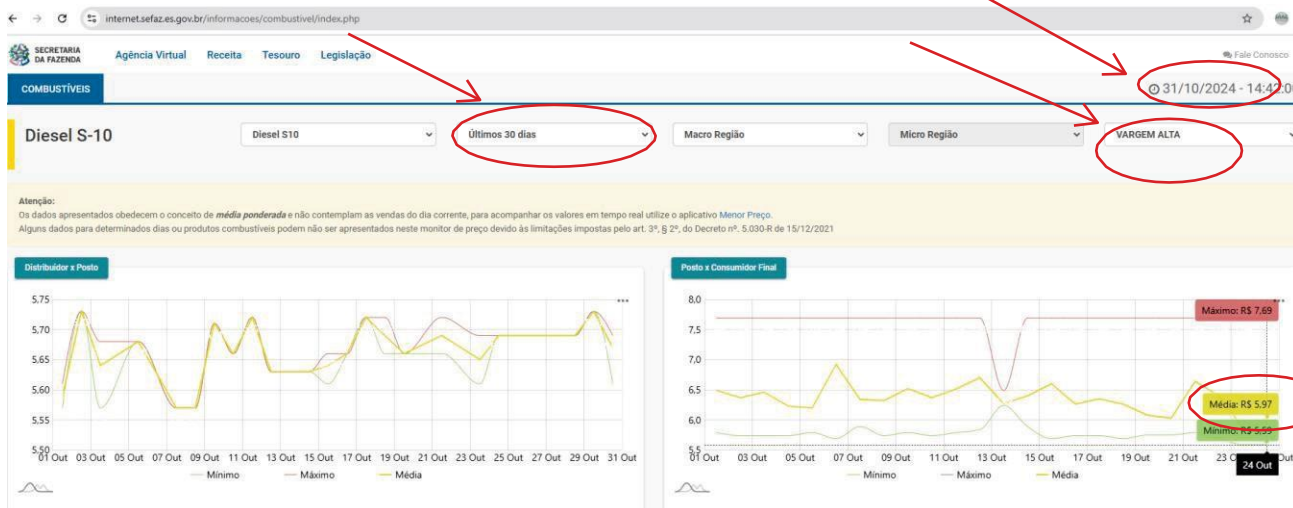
internet.sefaz.es.gov.br/informacoes/combustivel/index.php

SECRETARIA DA FAZENDA
Agência Virtual Receita Tesouro Legislação
Fale Conosco

COMBUSTÍVEIS
31/10/2024 - 14:42:0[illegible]

Diesel S-10
Diesel S10
Últimos 30 dias
Macro Região
Micro Região
VARGEM ALTA

Atenção:
Os dados apresentados obedecem o conceito de *média ponderada* e não contemplam as vendas do dia corrente, para acompanhar os valores em tempo real utilize o aplicativo Menor Preço.
Alguns dados para determinados dias ou produtos combustíveis podem não ser apresentados neste monitor de preço devido às limitações impostas pelo art. 3º, § 2º, do Decreto nº. 5.030-R de 15/12/2021

Distribuidor x Posto
5,75
5,70
5,65
5,60
5,55
5,50
01 Out 03 Out 05 Out 07 Out 09 Out 11 Out 13 Out 15 Out 17 Out 19 Out 21 Out 23 Out 25 Out 27 Out 29 Out 31 Out
Mínimo Máximo Média

Posto x Consumidor Final
8,0
7,5
7,0
6,5
6,0
5,5
01 Out 03 Out 05 Out 07 Out 09 Out 11 Out 13 Out 15 Out 17 Out 19 Out 21 Out 23 Out
Máximo: R$ 7,69
Média: R$ 5,97
Mínimo: R$ 5,59
24 Out
Mínimo Máximo Média